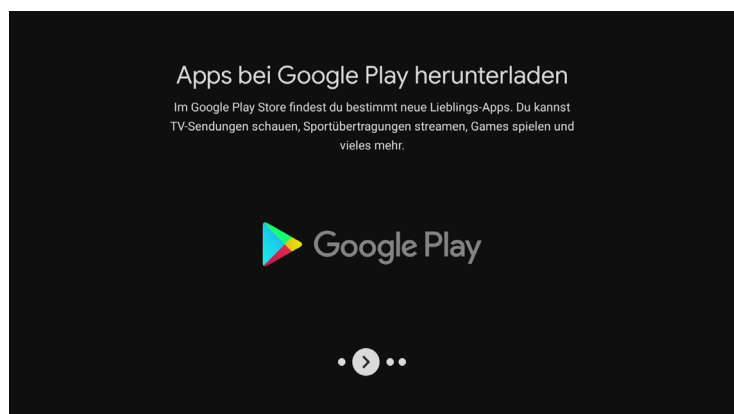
Apps bei Google Play herunterladen

Im Google Play Store findest du bestimmt neue Lieblings-Apps. Du kannst TV-Sendungen schauen, Sportübertragungen streamen, Games spielen und vieles mehr.

Google Play